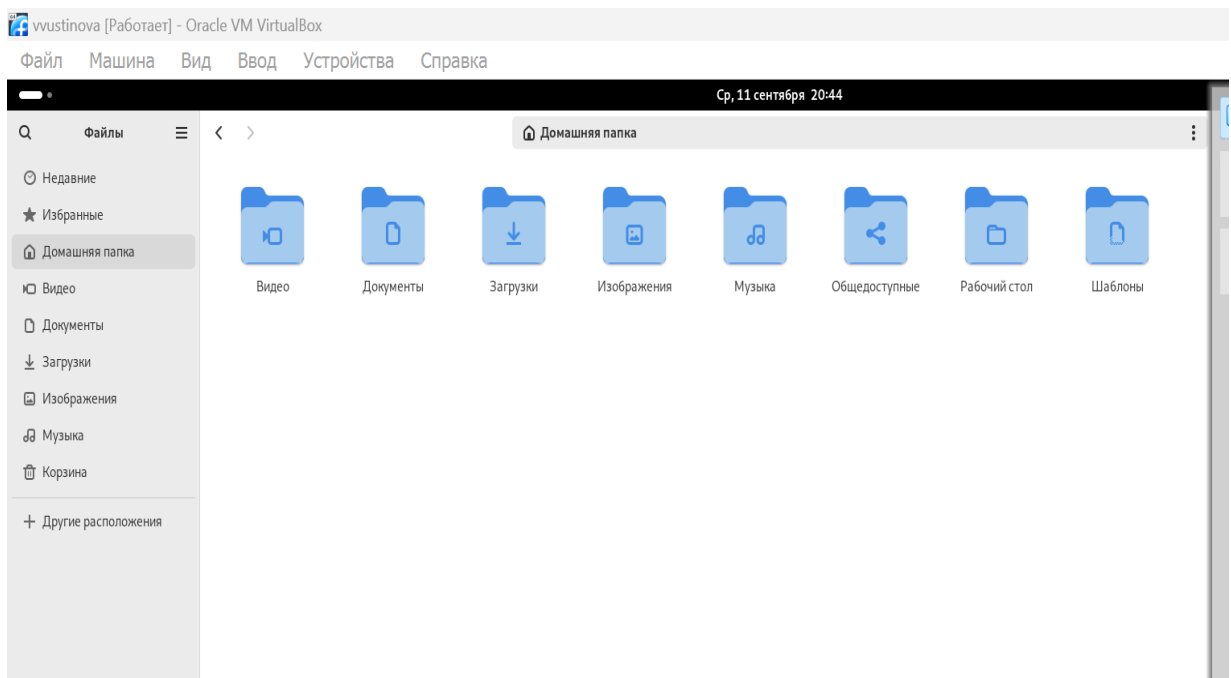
vvustinova [Работает] - Oracle VM VirtualBox

Файл Машина Вид Ввод Устройства Справка

Ср, 11 сентября 20:44

Файлы

Домашняя папка

Недавние
Избранные
Домашняя папка
Видео
Документы
Загрузки
Изображения
Музыка
Корзина
+ Другие расположения

Видео
Документы
Загрузки
Изображения
Музыка
Общедоступные
Рабочий стол
Шаблоны